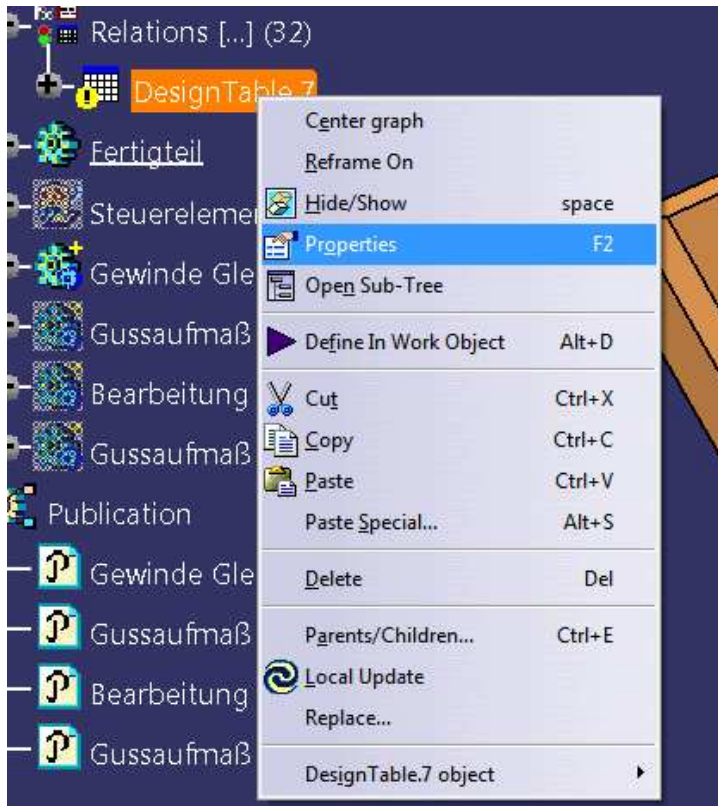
Relations [...] (32)
DesignTable.7
Fertigteil
Steuerelemen
Gewinde Gle
Gussaufmaß
Bearbeitung
Gussaufmaß
Publication
Gewinde Gle
Gussaufmaß
Bearbeitung
Gussaufmaß

Center graph
Reframe On
Hide/Show space
Properties F2
Open Sub-Tree
Define In Work Object Alt+D
Cut Ctrl+X
Copy Ctrl+C
Paste Ctrl+V
Paste Special... Alt+S
Delete Del
Parents/Children... Ctrl+E
Local Update
Replace...
DesignTable.7 object